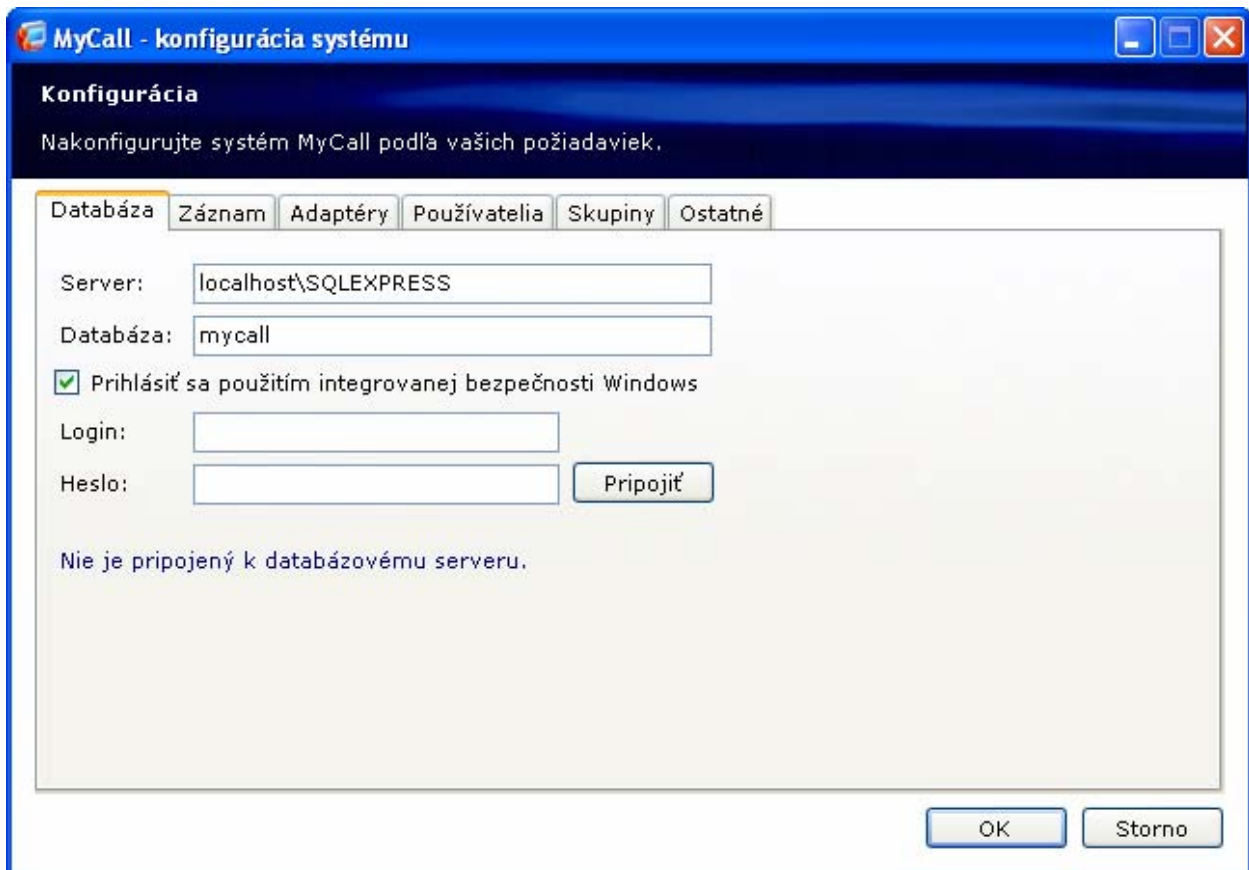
MyCall - konfigurácia systému

Konfigurácia

Nakonfigurujte systém MyCall podľa vašich požiadaviek.

Databáza | Záznam | Adaptéry | Používatelia | Skupiny | Ostatné

Server: localhost\SQLEXPRESS

Databáza: mycall

Prihlásiť sa použitím integrovanej bezpečnosti Windows

Login:

Heslo:

Pripojiť

Nie je pripojený k databázovému serveru.

OK

Storno